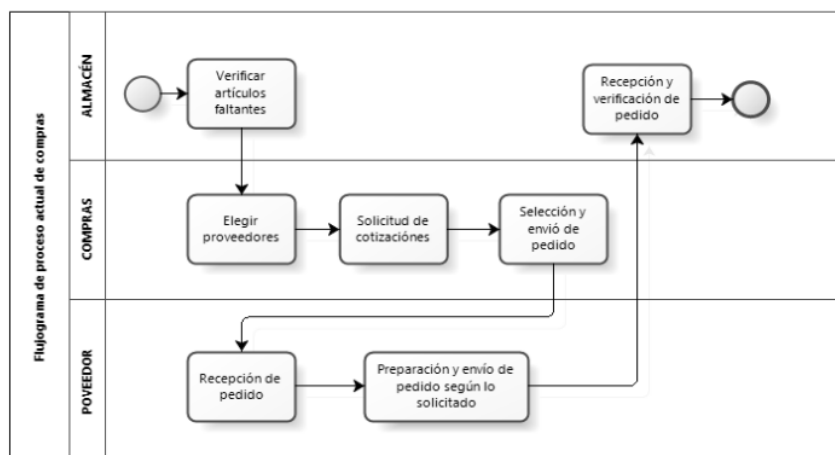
Flujograma de proceso actual de compras

ALMACÉN

Verificar artículos faltantes

Recepción y verificación de pedido

COMPRAS

Elegir proveedores

Solicitud de cotizaciónes

Selección y envió de pedido

POVEEDOR

Recepción de pedido

Preparación y envío de pedido según lo solicitado